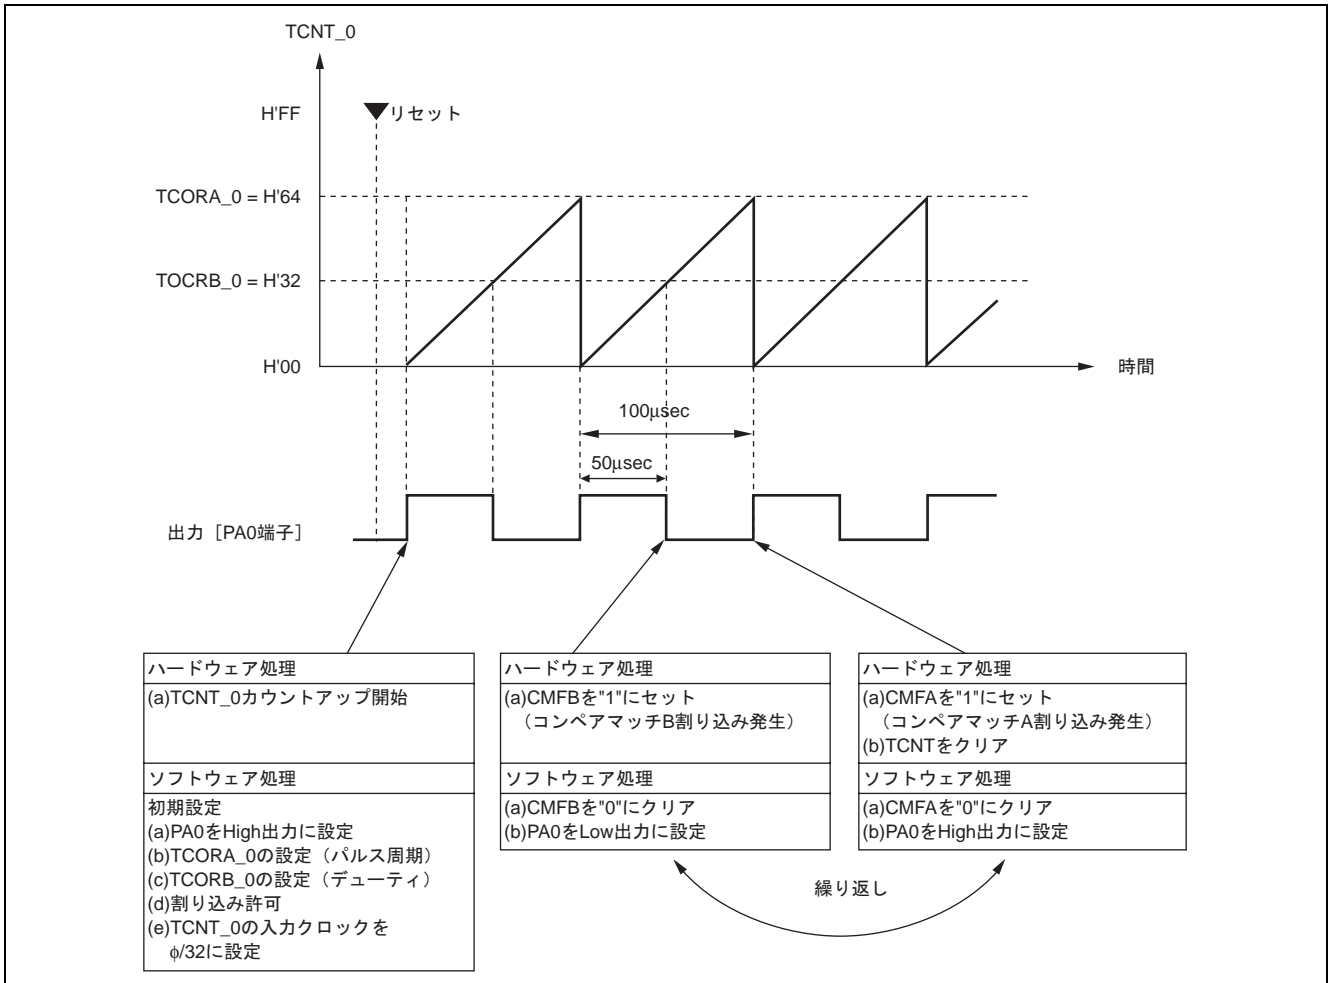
TCNT_0

H'FF

リセット

TCORA_0 = H'64

TOCRB_0 = H'32

H'00

時間

100µsec

50µsec

出力［PA0端子］

ハードウェア処理
(a)TCNT_0カウントアップ開始
ソフトウェア処理
初期設定
(a)PA0をHigh出力に設定
(b)TCORA_0の設定（パルス周期）
(c)TCORB_0の設定（デューティ）
(d)割り込み許可
(e)TCNT_0の入力クロックを $\phi/32$に設定

ハードウェア処理
(a)CMFBを"1"にセット （コンペアマッチB割り込み発生）
ソフトウェア処理
(a)CMFBを"0"にクリア
(b)PA0をLow出力に設定

ハードウェア処理
(a)CMFAを"1"にセット （コンペアマッチA割り込み発生）
(b)TCNTをクリア
ソフトウェア処理
(a)CMFAを"0"にクリア
(b)PA0をHigh出力に設定

繰り返し